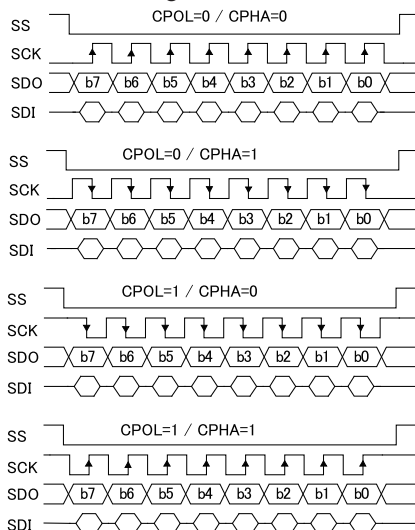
SS
CPOL=0 / CPHA=0
SCK
SDO b7 b6 b5 b4 b3 b2 b1 b0
SDI

SS
CPOL=0 / CPHA=1
SCK
SDO b7 b6 b5 b4 b3 b2 b1 b0
SDI

SS
CPOL=1 / CPHA=0
SCK
SDO b7 b6 b5 b4 b3 b2 b1 b0
SDI

SS
CPOL=1 / CPHA=1
SCK
SDO b7 b6 b5 b4 b3 b2 b1 b0
SDI